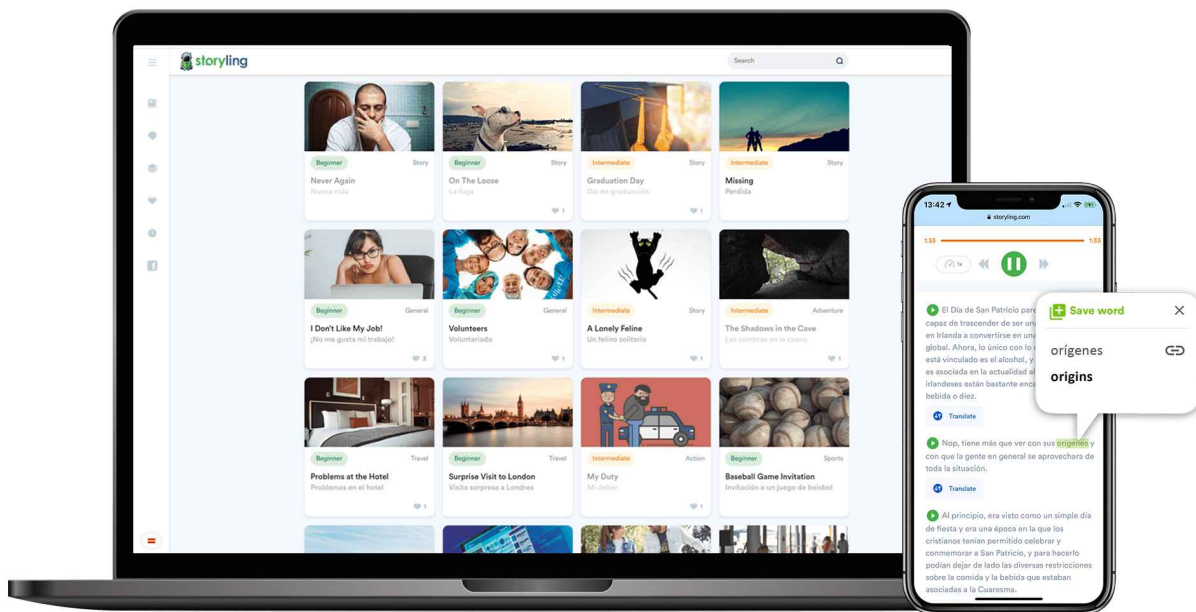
storyling

Search

Beginner
Story
Never Again
Nunca más
1

Beginner
Story
On The Loose
La fuga
1

Intermediate
Story
Graduation Day
Día de graduación
1

Intermediate
Story
Missing
Perdida

Beginner
General
I Don't Like My Job!
¡No me gusta mi trabajo!
3

Beginner
General
Volunteers
Voluntariado
1

Intermediate
Story
A Lonely Feline
Un felino solitario
1

Intermediate
Adventure
The Shadows in the Cave
Las sombras en la cueva
1

Beginner
Travel
Problems at the Hotel
Problemas en el hotel
1

Beginner
Travel
Surprise Visit to London
Visita sorpresa a Londres

Intermediate
Action
My Duty
Mi deber
1

Beginner
Sports
Baseball Game Invitation
Invitación a un juego de beisbol

13:42
storyling.com
1:33
1:33
1x

El Día de San Patricio pare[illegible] capaz de trascender de ser un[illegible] en Irlanda a convertirse en un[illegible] global. Ahora, lo único con lo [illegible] está vinculado es el alcohol, y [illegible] es asociada en la actualidad al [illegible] irlandeses están bastante enca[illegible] bebida o diez.

Translate

Nop, tiene más que ver con sus orígenes y con que la gente en general se aprovechara de toda la situación.

Translate

Al principio, era visto como un simple día de fiesta y era una época en la que los cristianos tenían permitido celebrar y conmemorar a San Patricio, y para hacerlo podían dejar de lado las diversas restricciones sobre la comida y la bebida que estaban asociadas a la Cuaresma.

Save word
orígenes
origins